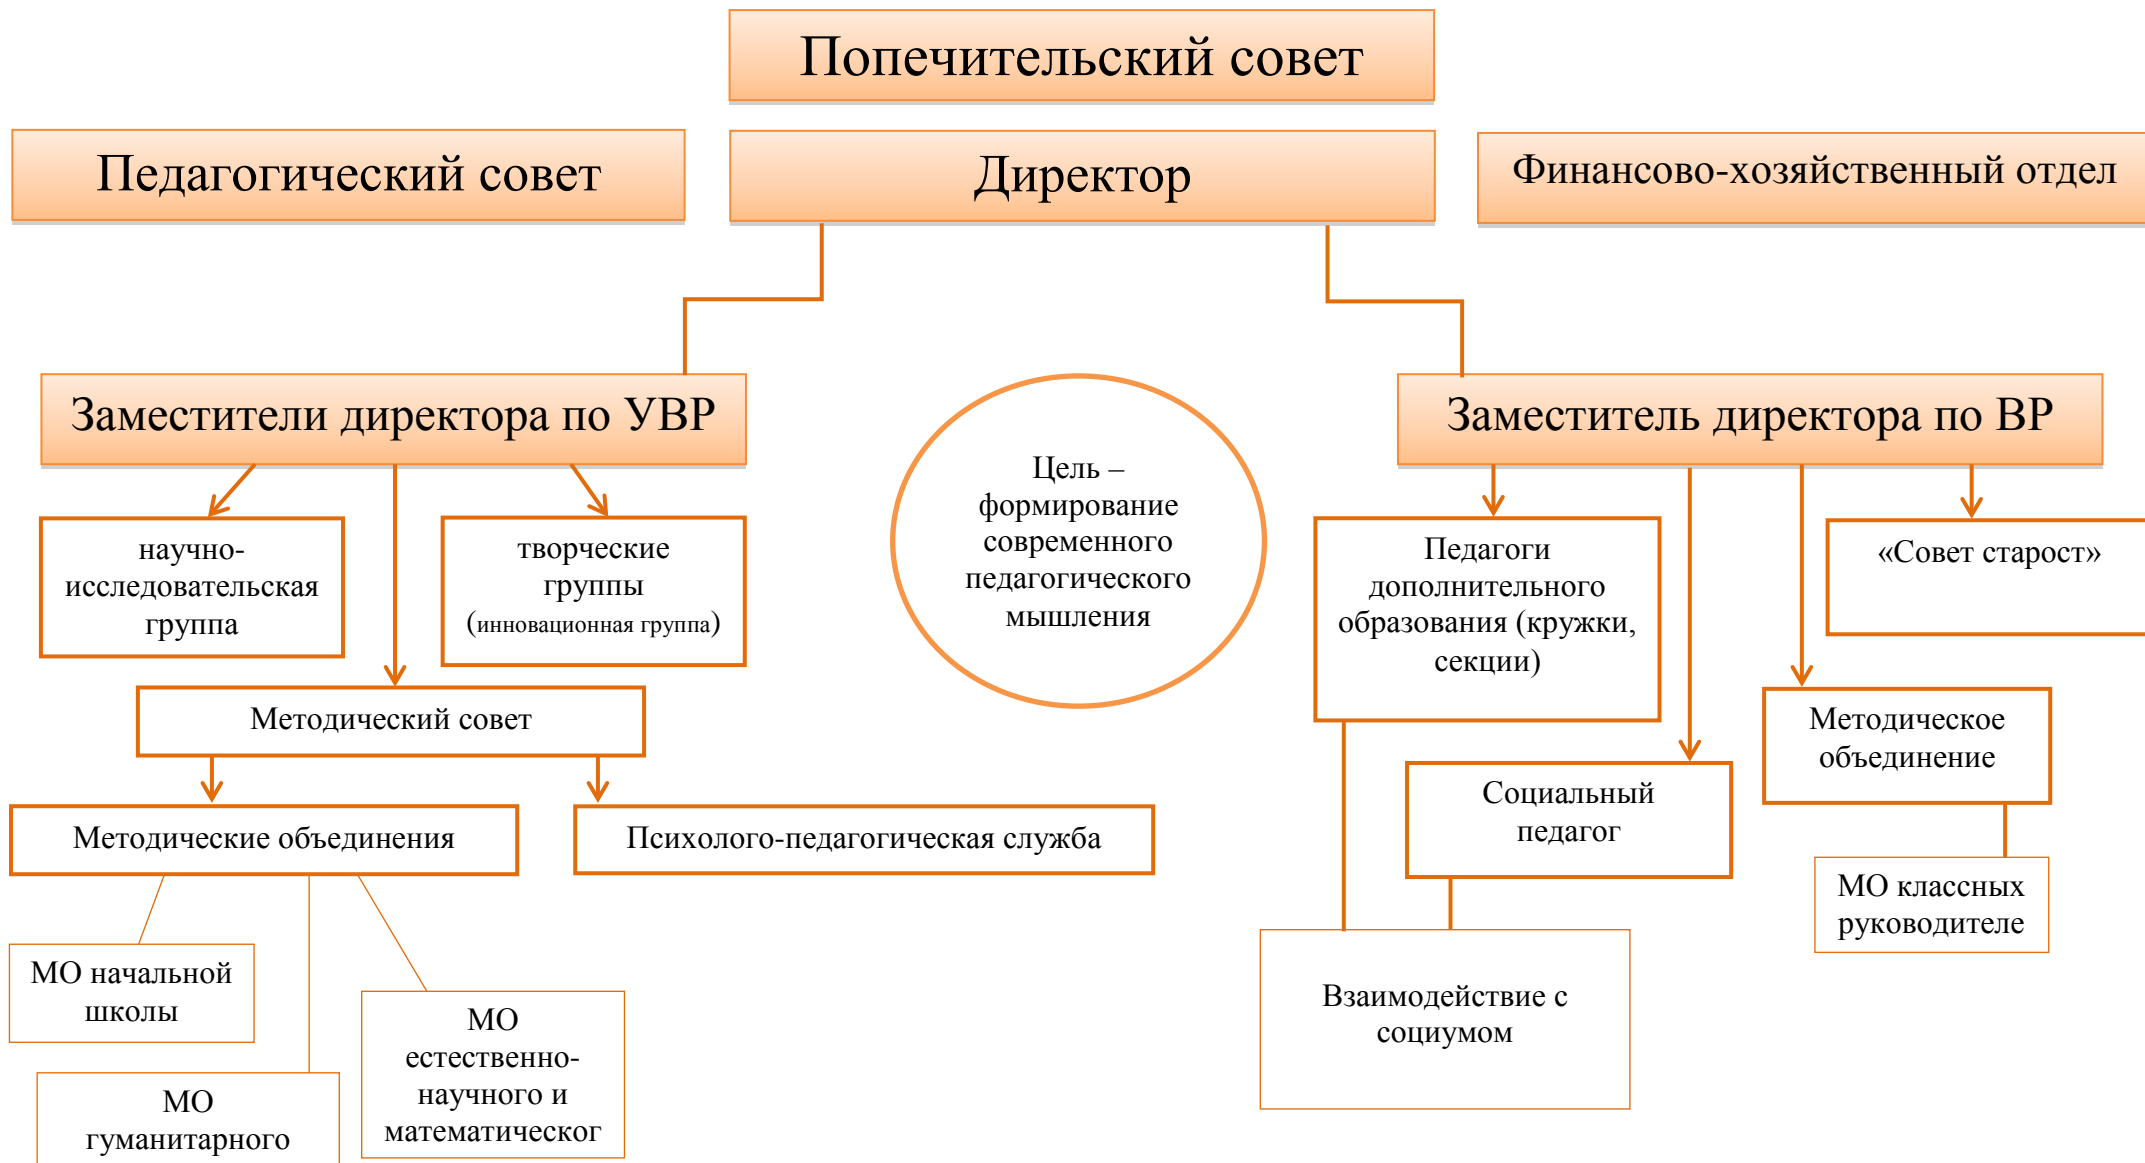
Попечительский совет

Педагогический совет

Директор

Финансово-хозяйственный отдел

Заместители директора по УВР

Заместитель директора по ВР

научно-исследовательская группа

творческие группы (инновационная группа)

Цель – формирование современного педагогического мышления

Педагоги дополнительного образования (кружки, секции)

«Совет старост»

Методический совет

Методическое объединение

Социальный педагог

Методические объединения

Психолого-педагогическая служба

МО классных руководителе

МО начальной школы

Взаимодействие с социумом

МО естественно-научного и математическ

МО гуманитарного